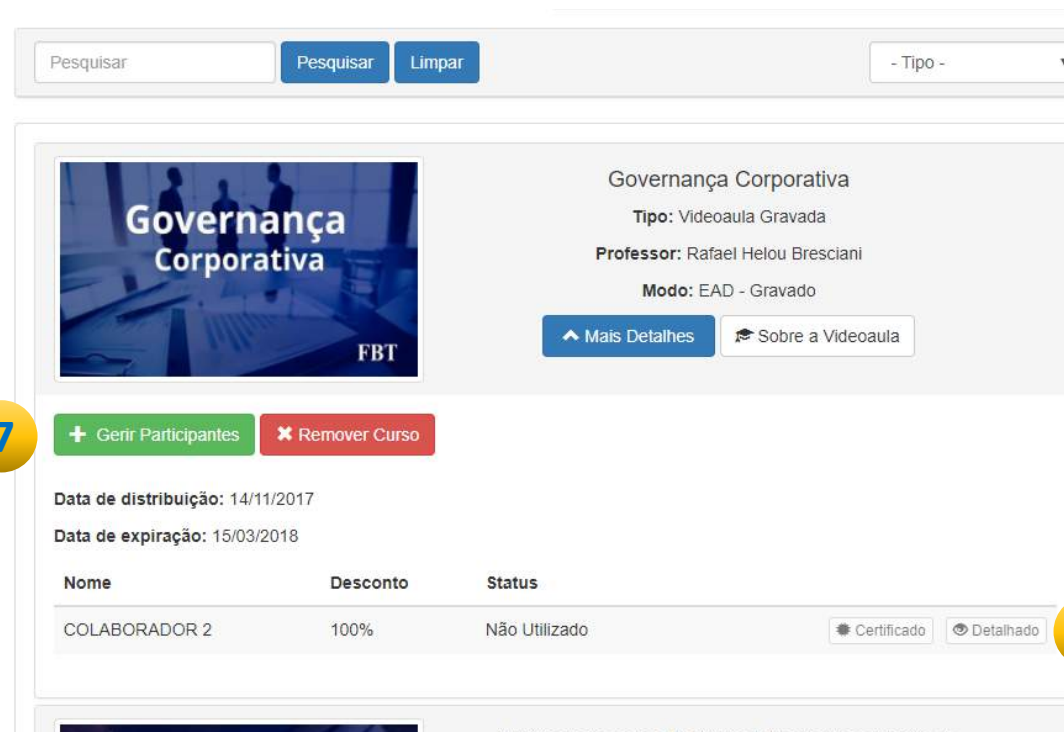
Pesquisar Pesquisar Limpar

- Tipo -

Governança Corporativa FBT

Governança Corporativa

**Tipo:** Videoaula Gravada

**Professor:** Rafael Helou Bresciani

**Modo:** EAD - Gravado

Mais Detalhes Sobre a Videoaula

7

Gerir Participantes Remover Curso

**Data de distribuição:** 14/11/2017

**Data de expiração:** 15/03/2018

| Nome | Desconto | Status | |
|---|---|---|---|
| COLABORADOR 2 | 100% | Não Utilizado | Certificado Detalhado |